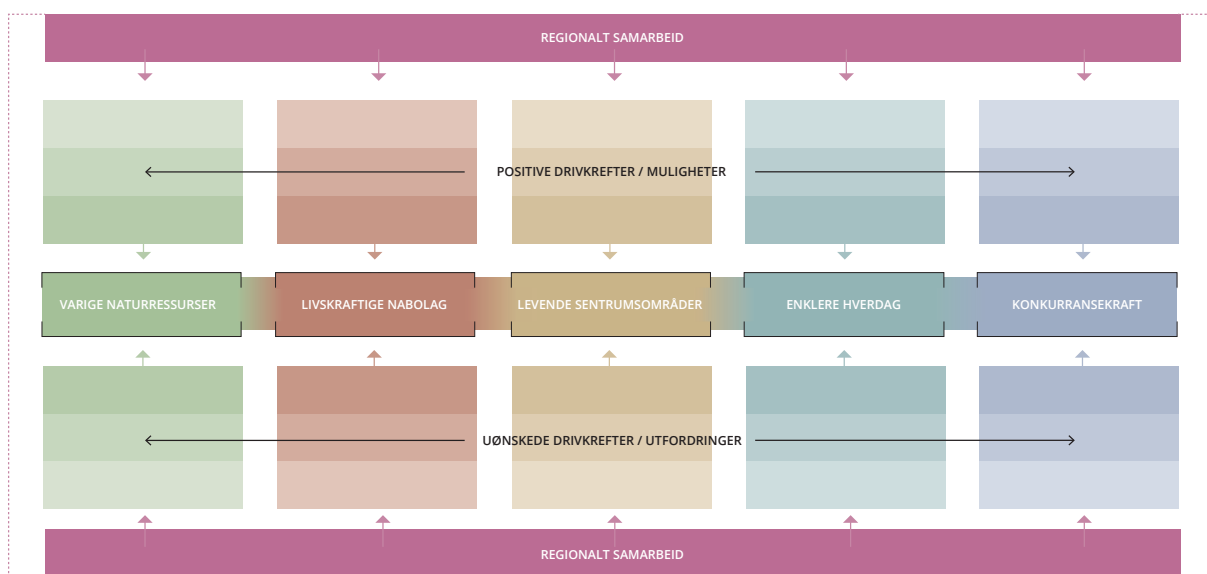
REGIONALT SAMARBEID

POSITIVE DRIVKREFTER / MULIGHETER

VARIGE NATURRESSURSER

LIVSKRAFTIGE NABOLAG

LEVENDE SENTRUMSOMRÅDER

ENKLERE HVERDAG

KONKURRANSEKRAFT

UØNSKEDE DRIVKREFTER / UTFORDRINGER

REGIONALT SAMARBEID